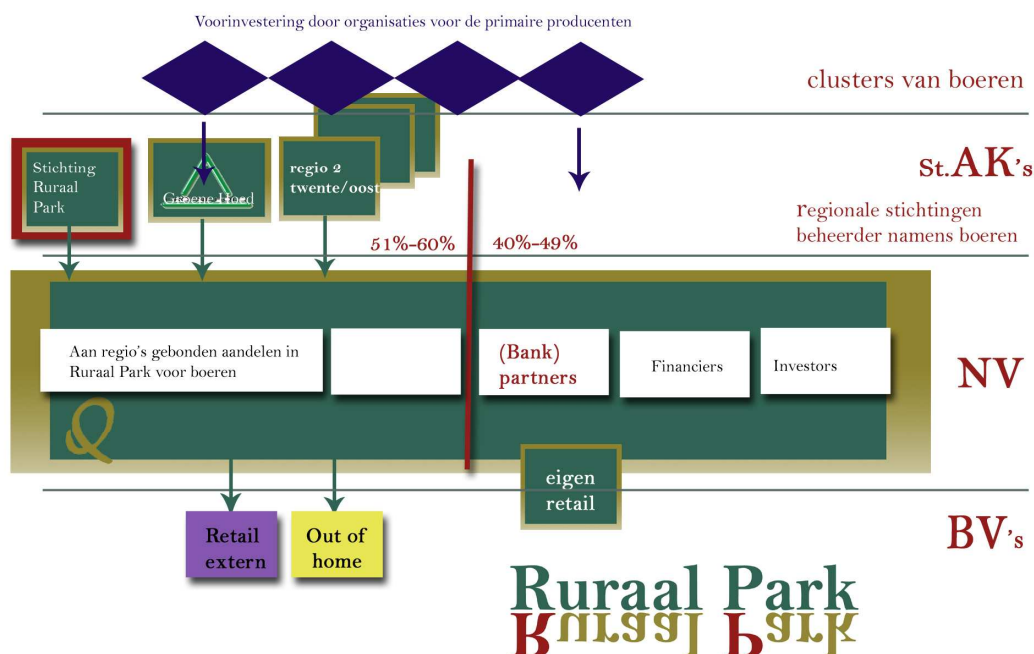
Voorinvestering door organisaties voor de primaire producenten

clusters van boeren

Stichting Ruraal Park

Groene Hoed

regio 2 twente/oost

St.AK's

regionale stichtingen beheerder namens boeren

51%-60%

40%-49%

Aan regio's gebonden aandelen in Ruraal Park voor boeren

(Bank) partners

Financiers

Investors

NV

Q

eigen retail

Retail extern

Out of home

BV's

Ruraal Park